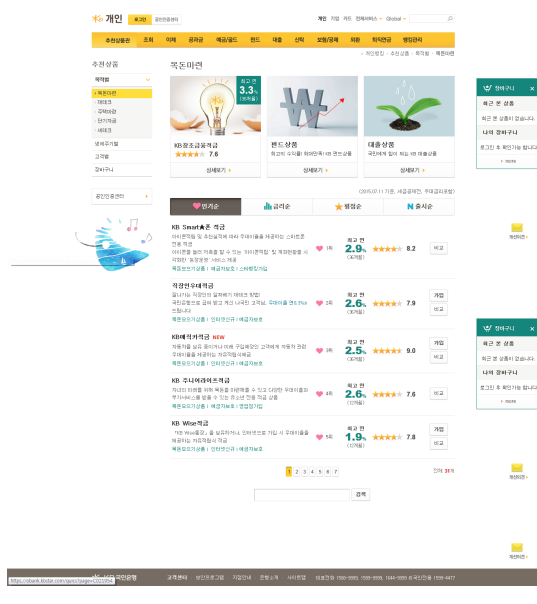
개인 로그인 공인인증센터

개인 기업 카드 전체서비스 Global

추천상품몰 조회 이체 공과금 예금/골드 펀드 대출 신탁 보험/공제 외환 퇴직연금 뱅킹관리

개인뱅킹 > 추천상품몰 > 목적별 > 목돈마련

추천상품

목적별

목돈마련
테마형
주택마련
단기적립
세테크

생애주기별
고객별
장바구니

공인인증센터

목돈마련

최고 연 3.3% (3년제)
KB 유포금융적금 ★★★★ 7.6
상세보기

펀드상품
최근의 수익률이 뛰어난 펀드 1위 펀드상품
상세보기

대출상품
국민에게 꼭 필요하고 최고 1위 대출상품
상세보기

(2015.07.11 기준, 세금공제전, 우대금리포함)

인기순 금리순 평점순 출시순

KB Smart★폰 적금
1위 최고 연 2.9% (3년제) ★★★★ 8.2 비교

직장인우대적금
2위 최고 연 2.6% (3년제) ★★★★ 7.9 가입 비교

KB예적카적금 NEW
3위 최고 연 2.5% (3년제) ★★★★ 9.0 가입 비교

KB 주니어라이프적금
4위 최고 연 2.6% (1년제) ★★★★ 7.6 가입 비교

KB Wise적금
5위 최고 연 1.9% (3년제) ★★★★ 7.8 가입 비교

1 2 3 4 5 6 7

검색

장바구니
최근 본 상품
최근 본 상품이 없습니다.
나의 장바구니
로그인 후 확인가능 합니다.
more

장바구니
최근 본 상품
최근 본 상품이 없습니다.
나의 장바구니
로그인 후 확인가능 합니다.
more

국민은행 고객센터 개인정보보호정책 기업인증 전자금융 사이트맵

https://obank.kbstar.com/quics?page=C023954